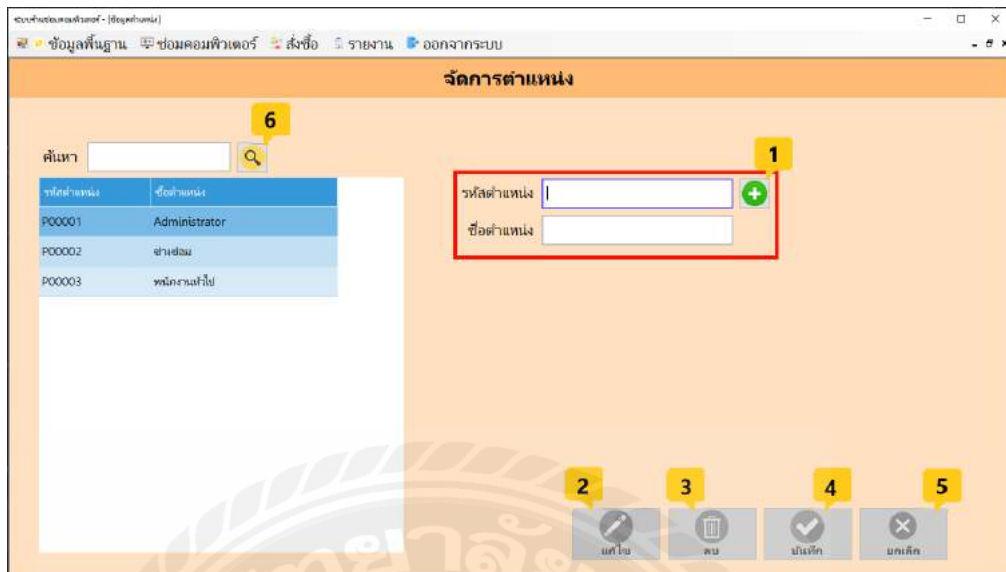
ระบบร้านซ่อมคอมพิวเตอร์ - [ข้อมูลตำแหน่ง]

ข้อมูลพื้นฐาน ซ่อมคอมพิวเตอร์ สั่งซื้อ รายงาน ออกจากระบบ

จัดการตำแหน่ง

6

ค้นหา

| รหัสตำแหน่ง | ชื่อตำแหน่ง |
|---|---|
| P00001 | Administrator |
| P00002 | ช่างซ่อม |
| P00003 | พนักงานทั่วไป |

1

รหัสตำแหน่ง

ชื่อตำแหน่ง

2 3 4 5

แก้ไข ลบ บันทึก ยกเลิก